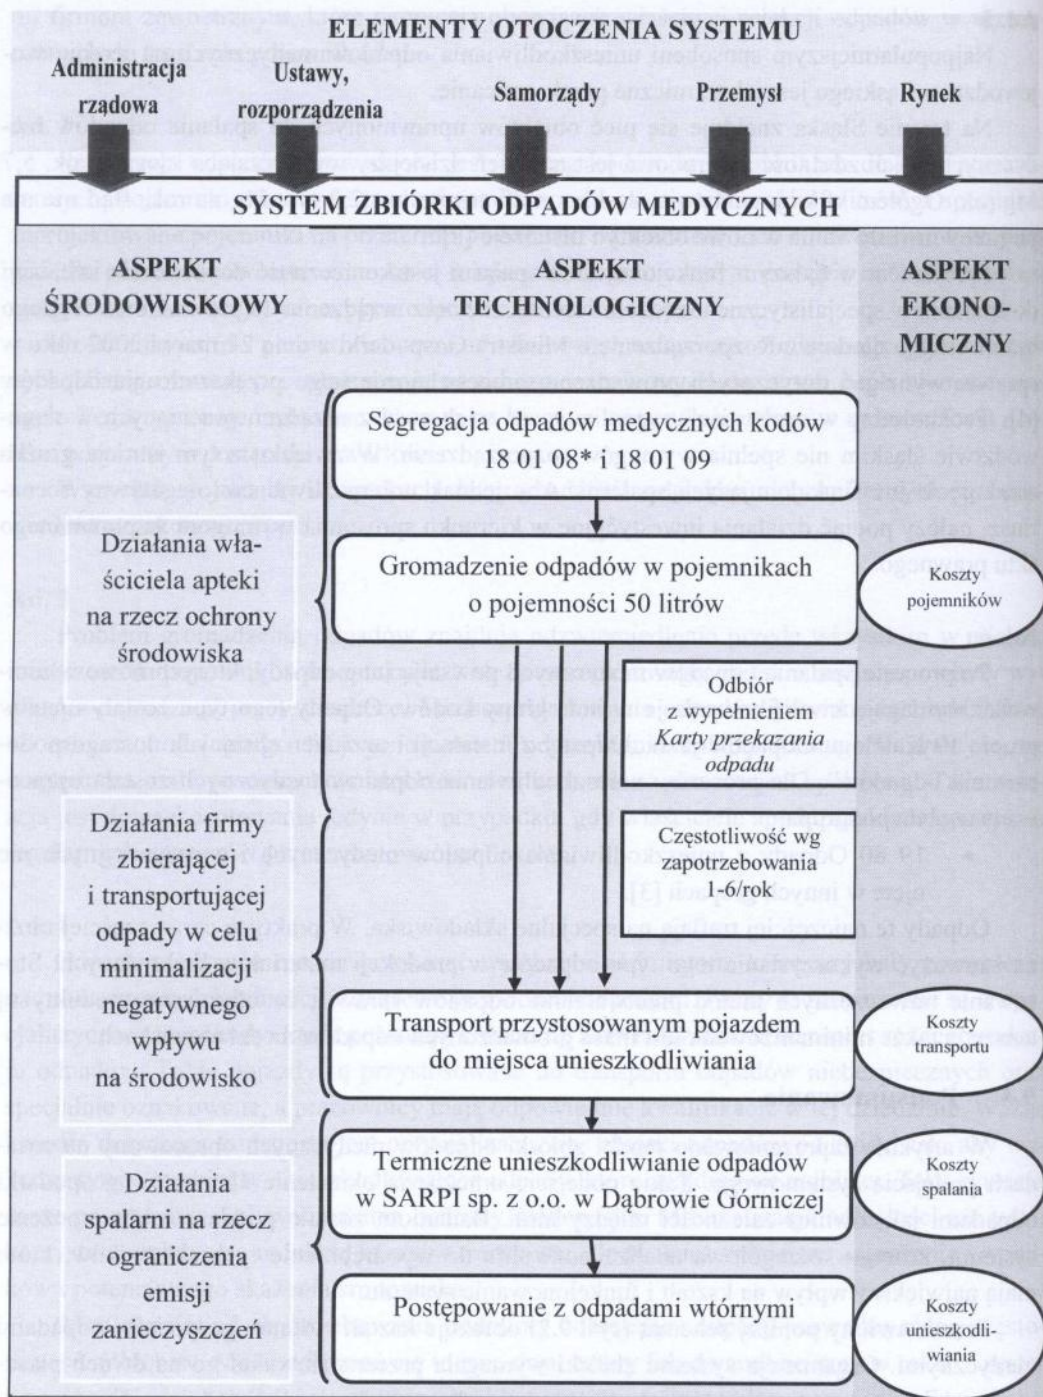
ELEMENTY OTOCZENIA SYSTEMU

Administracja rządowa

Ustawy, rozporządzenia

Samorządy

Przemysł

Rynek

SYSTEM ZBIÓRKI ODPADÓW MEDYCZNYCH

ASPEKT ŚRODOWISKOWY

ASPEKT TECHNOLOGICZNY

ASPEKT EKONOMICZNY

Segregacja odpadów medycznych kodów 18 01 08* i 18 01 09

Działania właściciela apteki na rzecz ochrony środowiska

Gromadzenie odpadów w pojemnikach o pojemności 50 litrów

Koszty pojemników

Odbiór z wypełnieniem *Karty przekazania odpadu*

Działania firmy zbierającej i transportującej odpady w celu minimalizacji negatywnego wpływu na środowisko

Częstotliwość wg zapotrzebowania 1-6/rok

Transport przystosowanym pojazdem do miejsca unieszkodliwiania

Koszty transportu

Działania spalarni na rzecz ograniczenia emisji zanieczyszczeń

Termiczne unieszkodliwianie odpadów w SARPI sp. z o.o. w Dąbrowie Górniczej

Koszty spalania

Postępowanie z odpadami wtórnymi

Koszty unieszkodliwiania